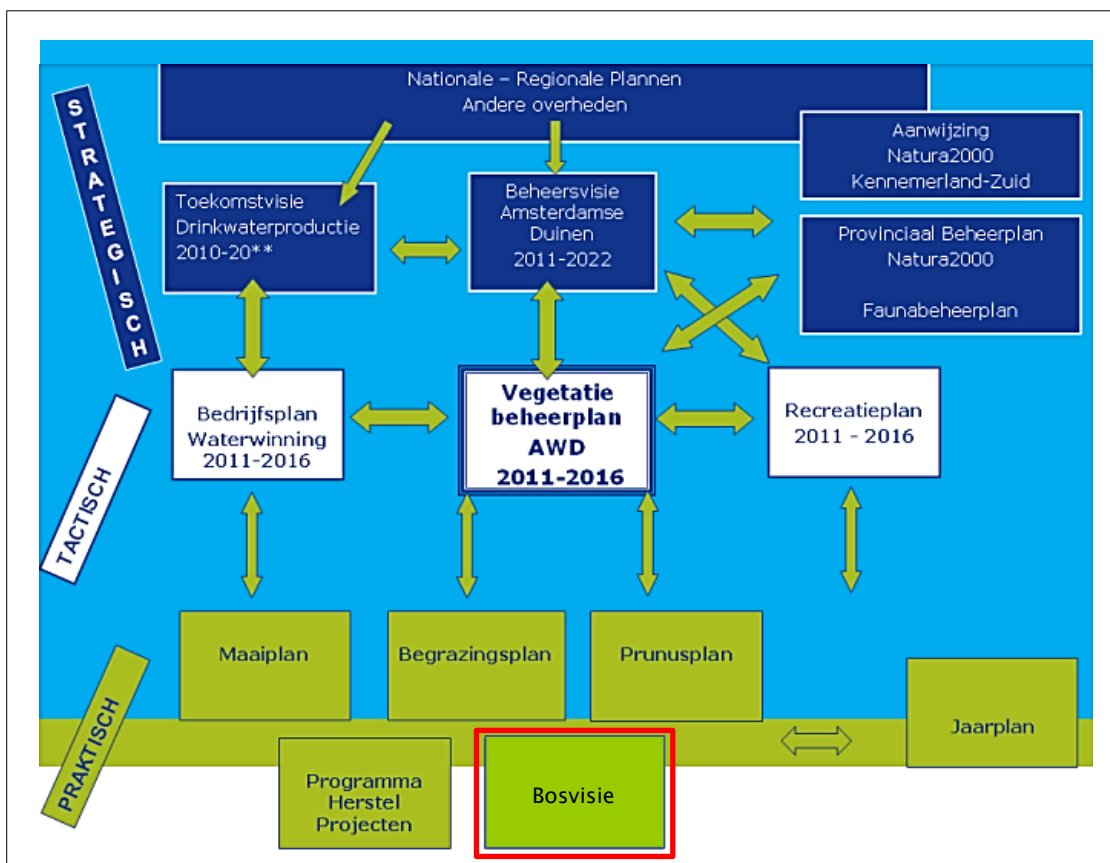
STRATEGISCH

Nationale – Regionale Plannen
Andere overheden

Aanwijzing
Natura2000
Kennemerland-Zuid

Toekomstvisie
Drinkwaterproductie
2010-20**

Beheersvisie
Amsterdamse
Duinen
2011-2022

Provinciaal Beheerplan
Natura2000

Faunabeheerplan

TACTISCH

Bedrijfsplan
Waterwinning
2011-2016

Vegetatie
beheerplan
AWD
2011-2016

Recreatieplan
2011 - 2016

PRAKTISCH

Maaiplan

Begrazingsplan

Prunusplan

Jaarplan

Programma
Herstel
Projecten

Bosvisie